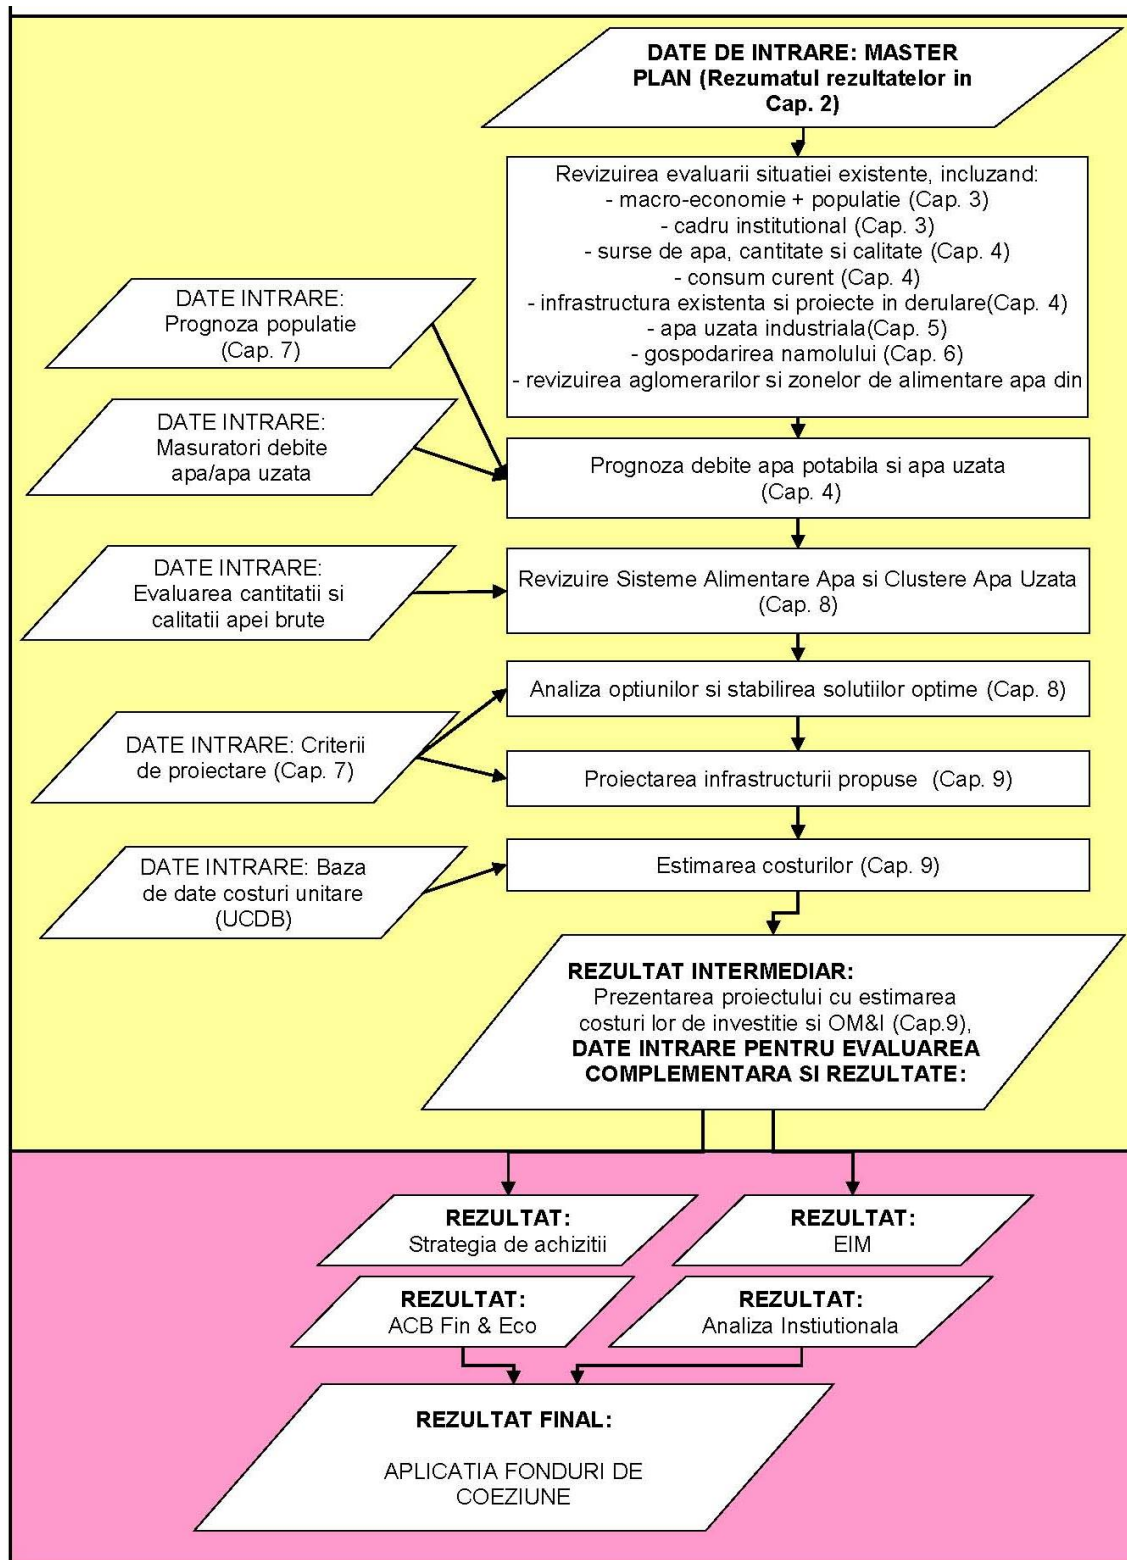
DATE DE INTRARE: MASTER PLAN (Rezumatul rezultatelor in Cap. 2)

Revizuirea evaluarii situatiei existente, incluzand:
- macro-economie + populatie (Cap. 3)
- cadru institutional (Cap. 3)
- surse de apa, cantitate si calitate (Cap. 4)
- consum curent (Cap. 4)
- infrastructura existenta si proiecte in derulare(Cap. 4)
- apa uzata industriala(Cap. 5)
- gospodarirea namolului (Cap. 6)
- revizuirea aglomerarilor si zonelor de alimentare apa din

DATE INTRARE: Prognoza populatie (Cap. 7)

DATE INTRARE: Masuratori debite apa/apa uzata

Prognoza debite apa potabila si apa uzata (Cap. 4)

DATE INTRARE: Evaluarea cantitatii si calitatii apei brute

Revizuire Sisteme Alimentare Apa si Clustere Apa Uzata (Cap. 8)

Analiza optiunilor si stabilirea solutiilor optime (Cap. 8)

DATE INTRARE: Criterii de proiectare (Cap. 7)

Proiectarea infrastructurii propuse (Cap. 9)

DATE INTRARE: Baza de date costuri unitare (UCDB)

Estimarea costurilor (Cap. 9)

REZULTAT INTERMEDIAR: Prezentarea proiectului cu estimarea costuri lor de investitie si OM&I (Cap.9), DATE INTRARE PENTRU EVALUAREA COMPLEMENTARA SI REZULTATE:

REZULTAT: Strategia de achizitii

REZULTAT: EIM

REZULTAT: ACB Fin & Eco

REZULTAT: Analiza Instiutionala

REZULTAT FINAL:

APLICATIA FONDURI DE COEZIUNE